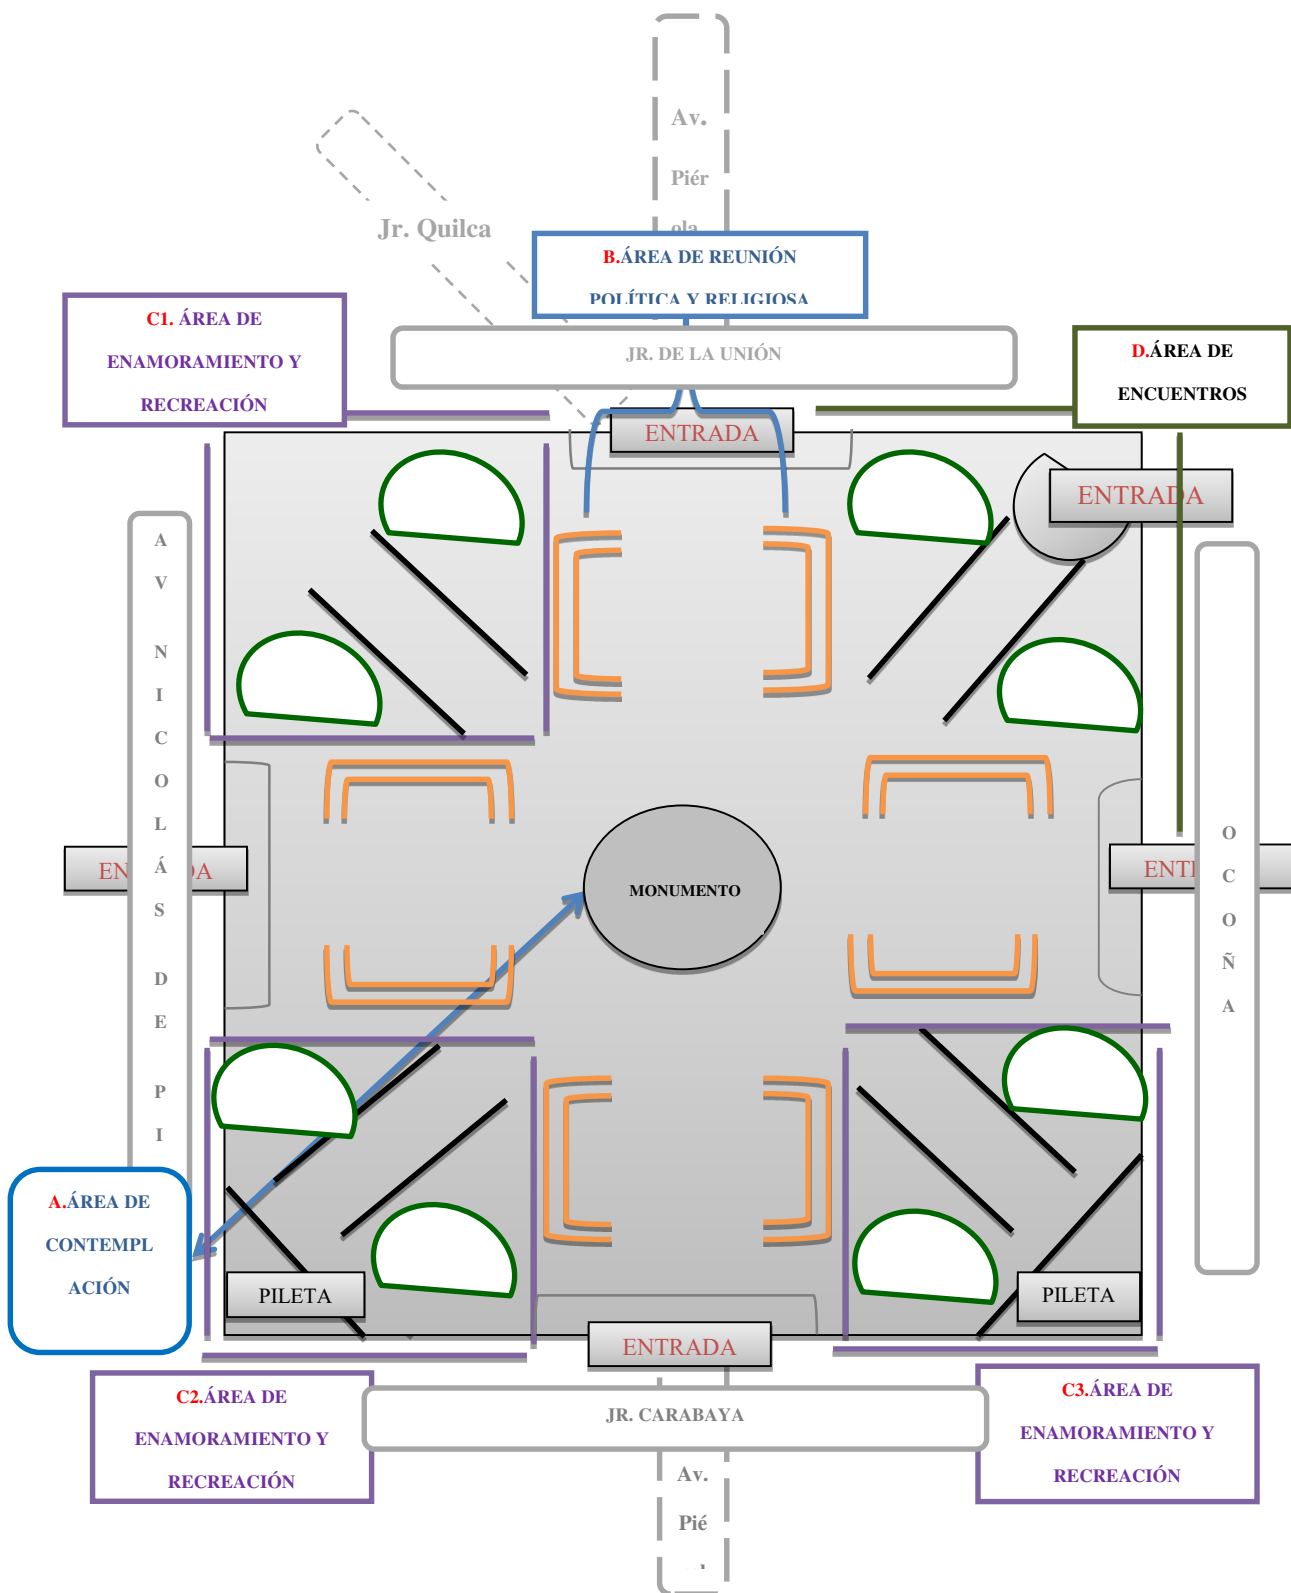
Av.
Piér
ola

Jr. Quilca

B.ÁREA DE REUNIÓN
POLÍTICA Y RELIGIOSA

C1. ÁREA DE
ENAMORAMIENTO Y
RECREACIÓN

JR. DE LA UNIÓN

D.ÁREA DE
ENCUENTROS

ENTRADA

ENTRADA

A V N I C O L Á S D E P I

EN DA

MONUMENTO

ENTI

O C O Ñ A

A.ÁREA DE
CONTEMPL
ACIÓN

PILETA

PILETA

ENTRADA

C2.ÁREA DE
ENAMORAMIENTO Y
RECREACIÓN

JR. CARABAYA

C3.ÁREA DE
ENAMORAMIENTO Y
RECREACIÓN

Av.
Pié
.